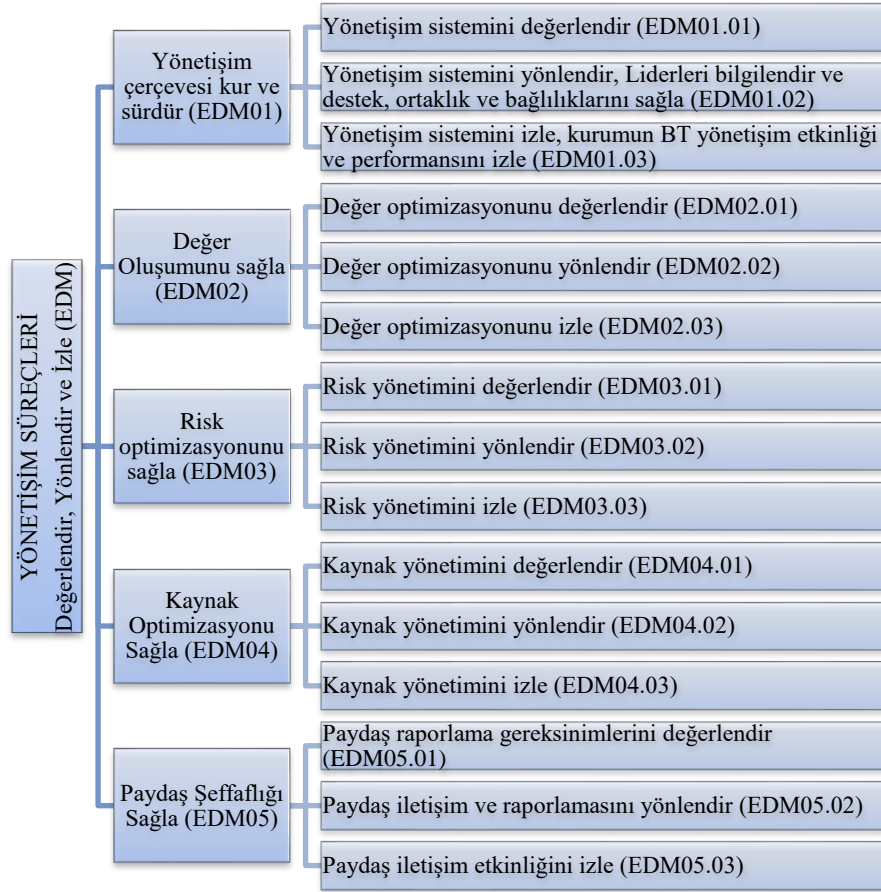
YÖNETİŞİM SÜREÇLERİ
Değerlendir, Yönlendir ve İzle (EDM)

Yönetişim çerçevesi kur ve sürdür (EDM01)

Yönetişim sistemini değerlendir (EDM01.01)

Yönetişim sistemini yönlendir, Liderleri bilgilendir ve destek, ortaklık ve bağlılıklarını sağla (EDM01.02)

Yönetişim sistemini izle, kurumun BT yönetişim etkinliği ve performansını izle (EDM01.03)

Değer Oluşumunu sağla (EDM02)

Değer optimizasyonunu değerlendir (EDM02.01)

Değer optimizasyonunu yönlendir (EDM02.02)

Değer optimizasyonunu izle (EDM02.03)

Risk optimizasyonunu sağla (EDM03)

Risk yönetimini değerlendir (EDM03.01)

Risk yönetimini yönlendir (EDM03.02)

Risk yönetimini izle (EDM03.03)

Kaynak Optimizasyonu Sağla (EDM04)

Kaynak yönetimini değerlendir (EDM04.01)

Kaynak yönetimini yönlendir (EDM04.02)

Kaynak yönetimini izle (EDM04.03)

Paydaş Şeffaflığı Sağla (EDM05)

Paydaş raporlama gereksinimlerini değerlendir (EDM05.01)

Paydaş iletişim ve raporlamasını yönlendir (EDM05.02)

Paydaş iletişim etkinliğini izle (EDM05.03)